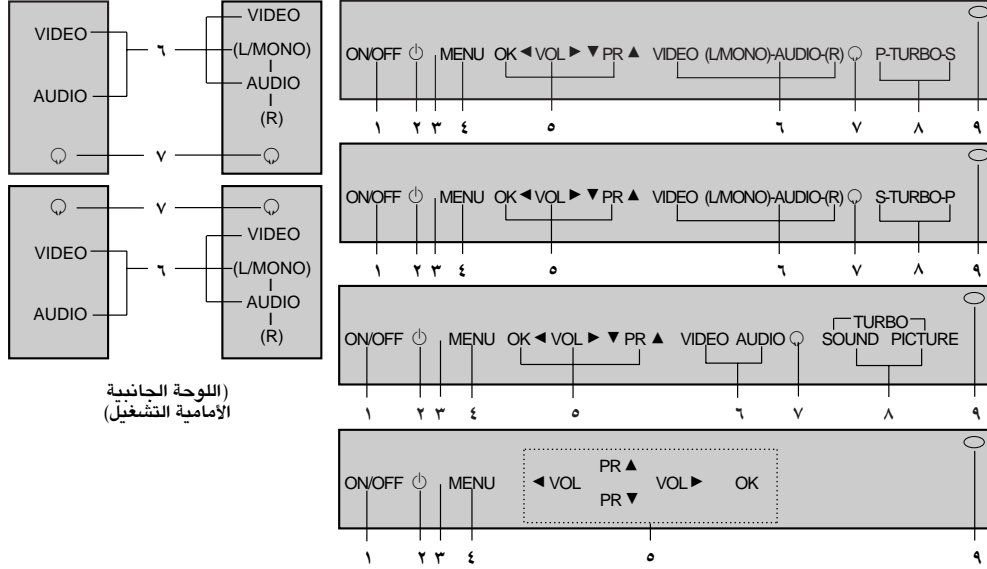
VIDEO
AUDIO
٦
٧
VIDEO
(L/MONO)
AUDIO
(R)

٧
VIDEO
AUDIO
٦
VIDEO
(L/MONO)
AUDIO
(R)

(اللوحة الجانبية الأمامية التشغيل)

ON/OFF MENU OK ◄ VOL ► ▼ PR ▲ VIDEO (L/MONO)-AUDIO-(R) P-TURBO-S
١ ٢ ٣ ٤ ٥ ٦ ٧ ٨ ٩

ON/OFF MENU OK ◄ VOL ► ▼ PR ▲ VIDEO (L/MONO)-AUDIO-(R) S-TURBO-P
١ ٢ ٣ ٤ ٥ ٦ ٧ ٨ ٩

ON/OFF MENU OK ◄ VOL ► ▼ PR ▲ VIDEO AUDIO TURBO SOUND PICTURE
١ ٢ ٣ ٤ ٥ ٦ ٧ ٨ ٩

ON/OFF MENU ◄ VOL PR ▲ PR ▼ VOL ► OK
١ ٢ ٣ ٤ ٥ ٩